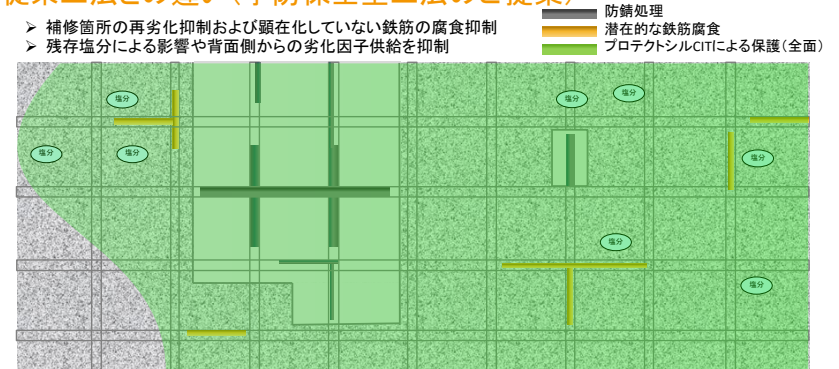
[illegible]

➢ 補修箇所の再劣化抑制および顕在化していない鉄筋の腐食抑制
➢ 残存塩分による影響や背面側からの劣化因子供給を抑制

防錆処理
潜在的な鉄筋腐食
プロテクトシルCITによる保護（全面）

塩分
塩分
塩分
塩分
塩分
塩分
塩分
塩分